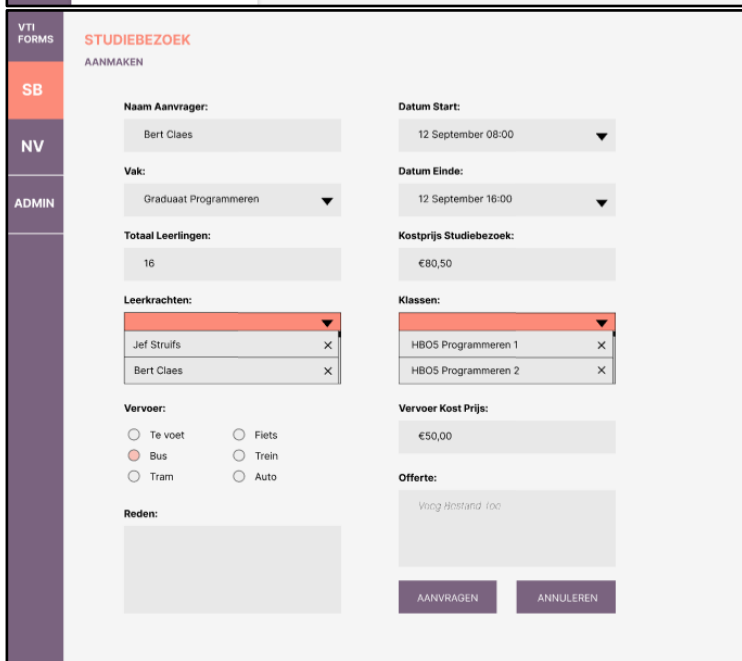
VTI FORMS

SB

NV

ADMIN

STUDIEBEZOEK

AANMAKEN

Naam Aanvrager:

Bert Claes

Vak:

Graduaat Programmeren

Totaal Leerlingen:

16

Leerkrachten:

Jef Struifs ×

Bert Claes ×

Vervoer:

Te voet

Fiets

Bus

Trein

Tram

Auto

Reden:

Datum Start:

12 September 08:00

Datum Einde:

12 September 16:00

Kostprijs Studiebezoek:

€80,50

Klassen:

HBO5 Programmeren 1 ×

HBO5 Programmeren 2 ×

Vervoer Kost Prijs:

€50,00

Offerte:

Vroeg Bestand Toe

AANVRAGEN

ANNULEREN